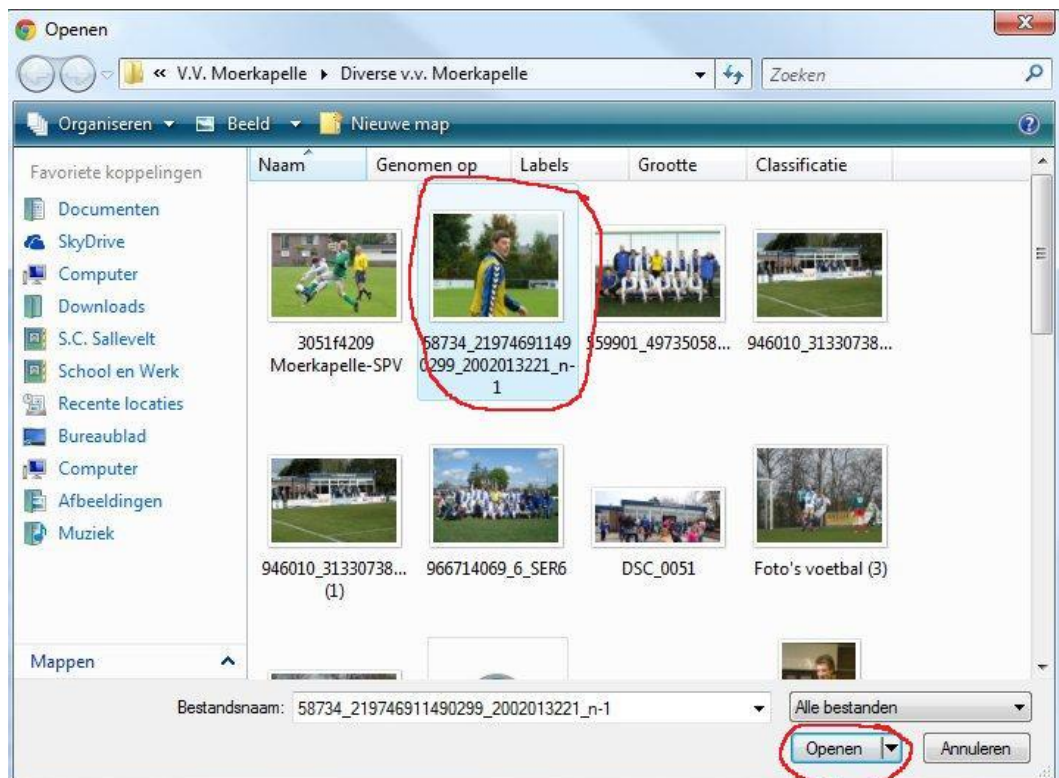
Openen

« V.V. Moerkapelle ▸ Diverse v.v. Moerkapelle

Zoeken

Organiseren ▾ Beeld ▾ Nieuwe map

Favoriete koppelingen

Documenten
SkyDrive
Computer
Downloads
S.C. Sallevelt
School en Werk
Recente locaties
Bureaublad
Computer
Afbeeldingen
Muziek

Mappen

| Naam | Genomen op | Labels | Grootte | Classificatie |
|---|---|---|---|---|

3051f4209 Moerkapelle-SPV

58734_219746911490299_2002013221_n-1

559901_49735058...

946010_31330738...

946010_31330738... (1)

966714069_6_SER6

DSC_0051

Foto's voetbal (3)

Bestandsnaam: 58734_219746911490299_2002013221_n-1

Alle bestanden

Openen

Annuleren